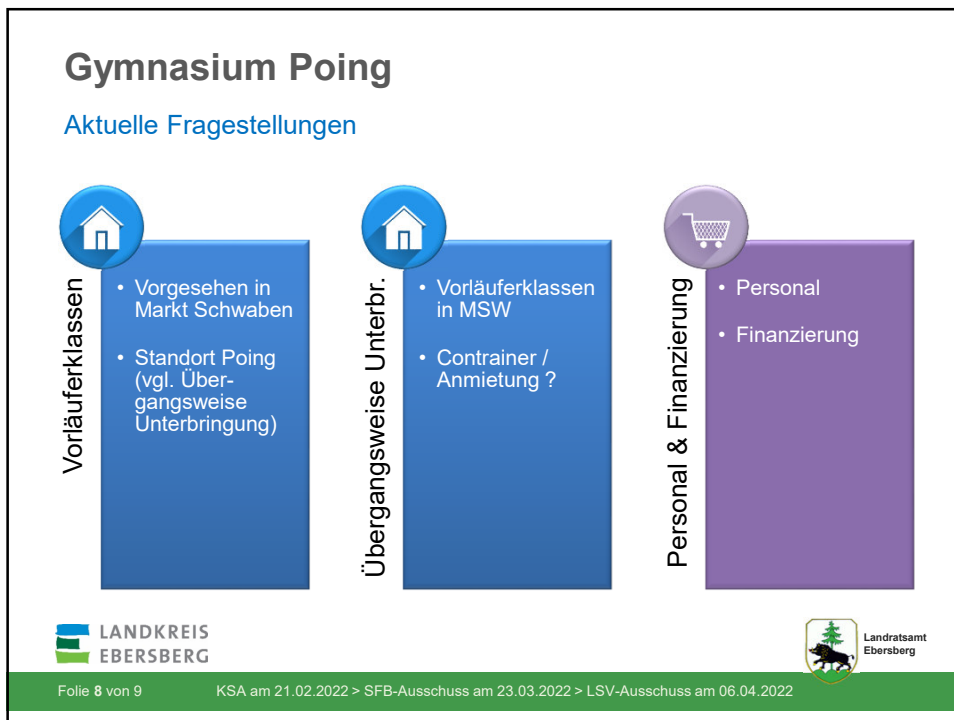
Gymnasium Poing

Aktuelle Fragestellungen

Vorläuferklassen

- Vorgesehen in Markt Schwaben
- Standort Poing (vgl. Übergangsweise Unterbringung)

Übergangsweise Unterbr.

- Vorläuferklassen in MSW
- Contrainer / Anmietung ?

Personal & Finanzierung

- Personal
- Finanzierung

LANDKREIS EBERSBERG

Landratsamt Ebersberg

Folie 8 von 9 KSA am 21.02.2022 > SFB-Ausschuss am 23.03.2022 > LSV-Ausschuss am 06.04.2022